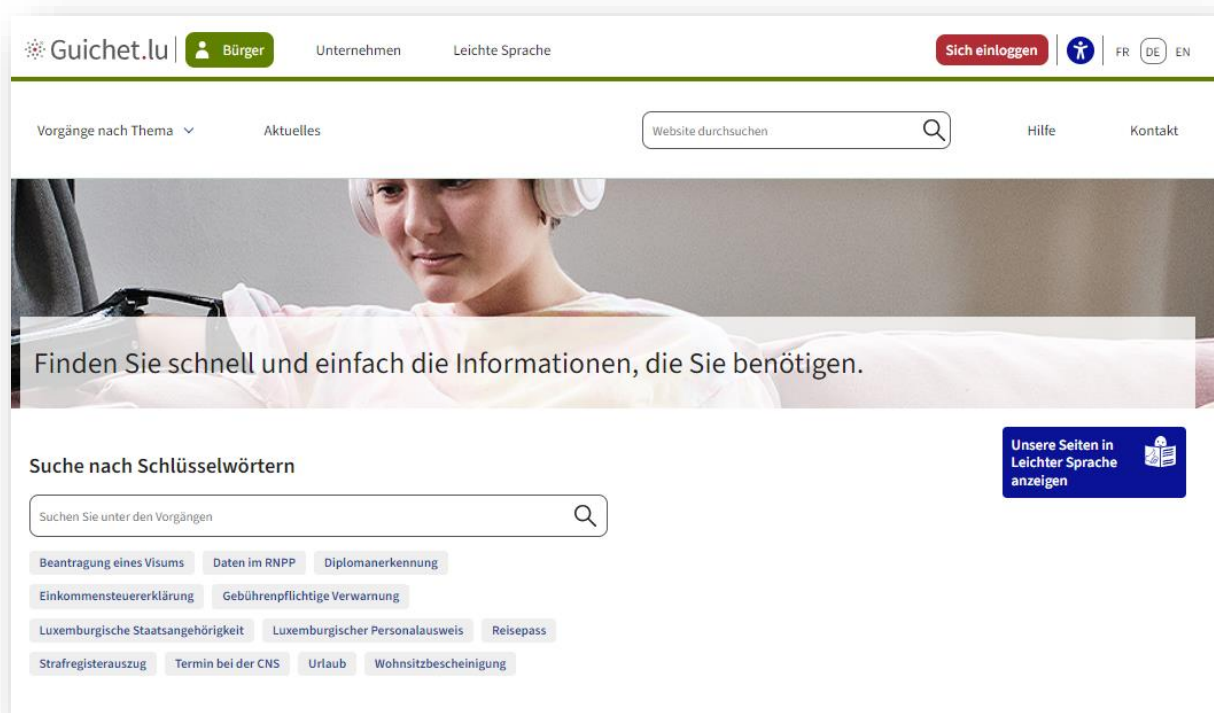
Guichet.lu Bürger Unternehmen Leichte Sprache

Sich einloggen FR DE EN

Vorgänge nach Thema Aktuelles

Website durchsuchen

Hilfe Kontakt

Finden Sie schnell und einfach die Informationen, die Sie benötigen.

Unsere Seiten in Leichter Sprache anzeigen

Suche nach Schlüsselwörtern

Suchen Sie unter den Vorgängen

Beantragung eines Visums
Daten im RNPP
Diplomanerkennung
Einkommensteuererklärung
Gebührenpflichtige Verwarnung
Luxemburgische Staatsangehörigkeit
Luxemburgischer Personalausweis
Reisepass
Strafregisterauszug
Termin bei der CNS
Urlaub
Wohnsitzbescheinigung